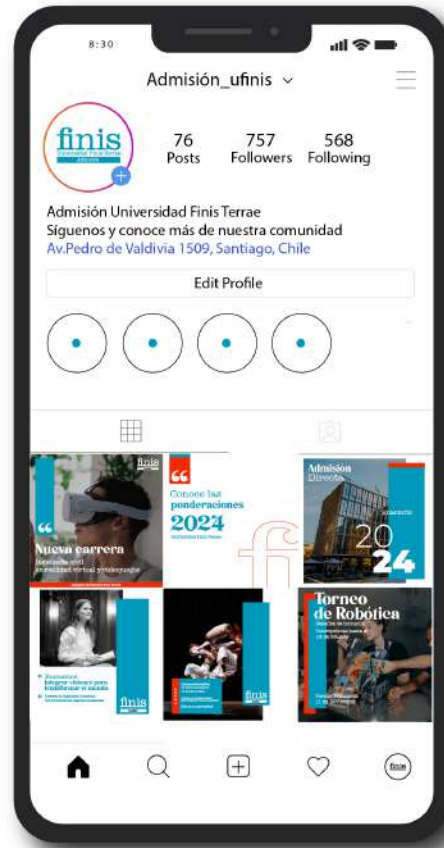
8:30

Admisión_ufinis ⌄

finis
ADMISIÓN

76
Posts

757
Followers

568
Following

Admisión Universidad Finis Terrae
Síguenos y conoce más de nuestra comunidad
Av.Pedro de Valdivia 1509, Santiago, Chile

Edit Profile

finis
Nueva carrera
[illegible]

Conoce las ponderaciones 2024
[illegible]

Admisión Directa
20
24

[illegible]
finis

finis

Torneo de Robótica
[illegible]

finis